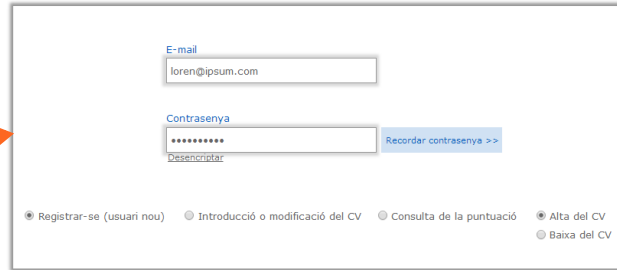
E-mail

loren@ipsum.com

Contrasenya

••••••••••

Recordar contrasenya >>

Desencriptar

Registrar-se (usuari nou)

Introducció o modificació del CV

Consulta de la puntuació

Alta del CV

Baixa del CV